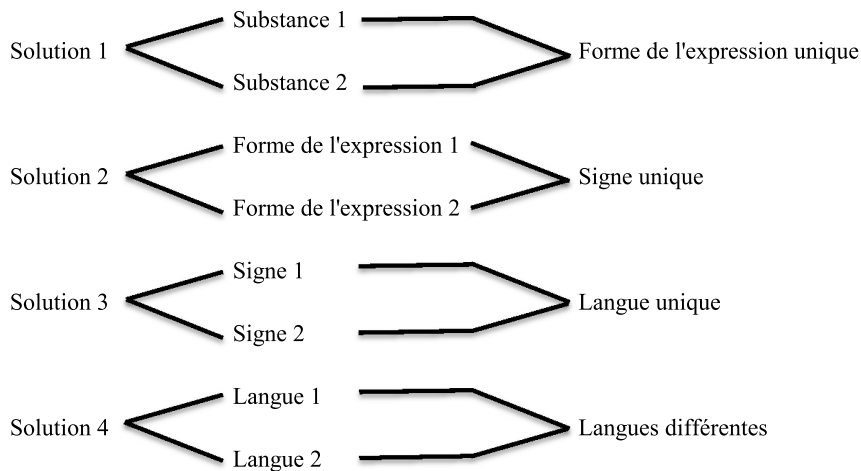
Solution 1
Substance 1
Substance 2
Forme de l'expression unique

Solution 2
Forme de l'expression 1
Forme de l'expression 2
Signe unique

Solution 3
Signe 1
Signe 2
Langue unique

Solution 4
Langue 1
Langue 2
Langues différentes